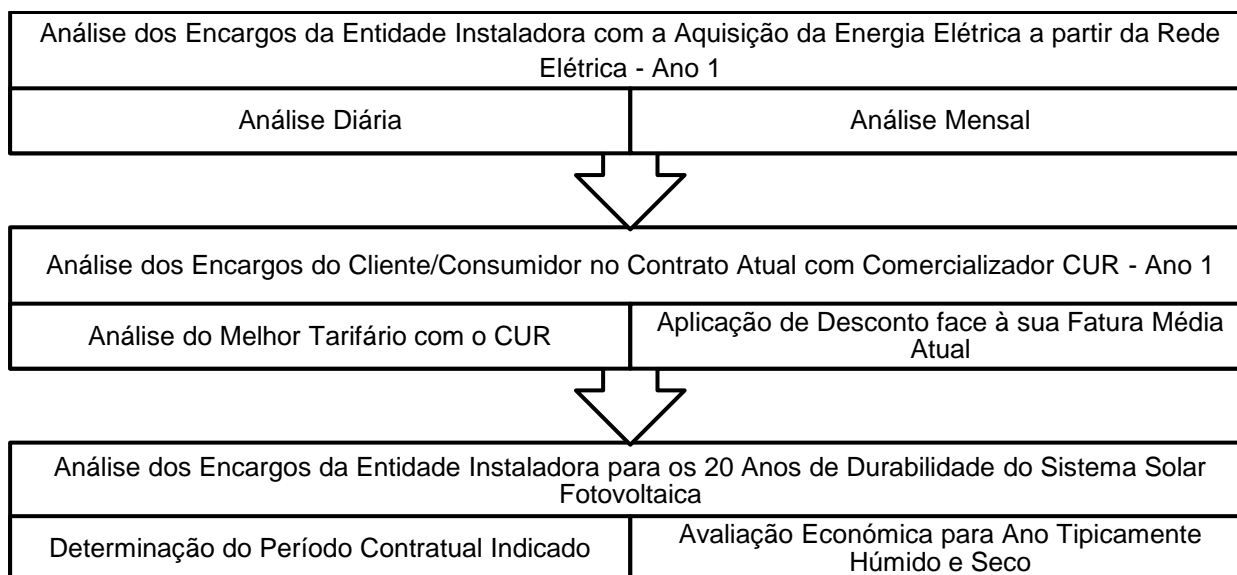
Análise dos Encargos da Entidade Instaladora com a Aquisição da Energia Elétrica a partir da Rede Elétrica - Ano 1

Análise Diária

Análise Mensal

Análise dos Encargos do Cliente/Consumidor no Contrato Atual com Comercializador CUR - Ano 1

Análise do Melhor Tarifário com o CUR

Aplicação de Desconto face à sua Fatura Média Atual

Análise dos Encargos da Entidade Instaladora para os 20 Anos de Durabilidade do Sistema Solar Fotovoltaica

Determinação do Período Contratual Indicado

Avaliação Económica para Ano Tipicamente Húmido e Seco